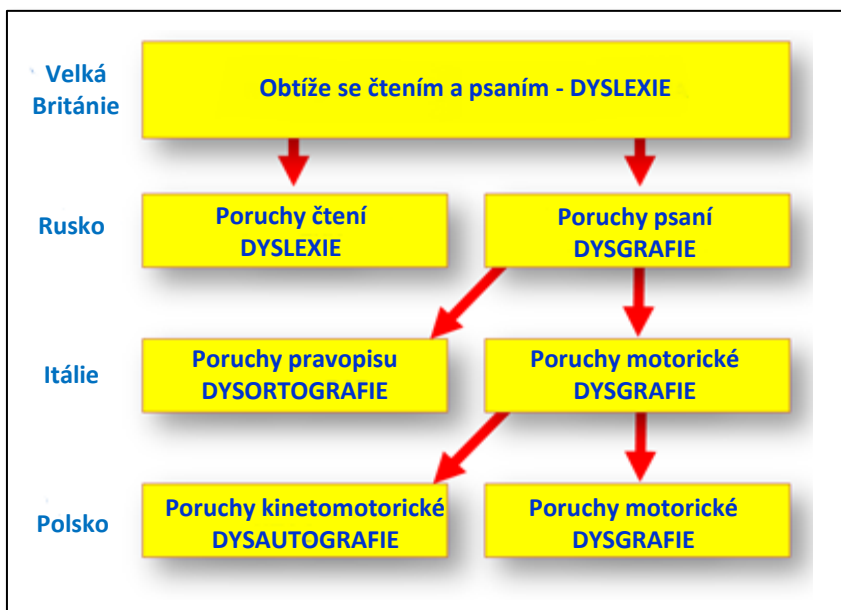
Velká Británie

Obtíže se čtením a psaním - DYSLEXIE

Rusko

Poruchy čtení DYSLEXIE

Poruchy psaní DYSGRAFIE

Itálie

Poruchy pravopisu DYSORTOGRAFIE

Poruchy motorické DYSGRAFIE

Polsko

Poruchy kinetomotorické DYSAUTOGRAFIE

Poruchy motorické DYSGRAFIE